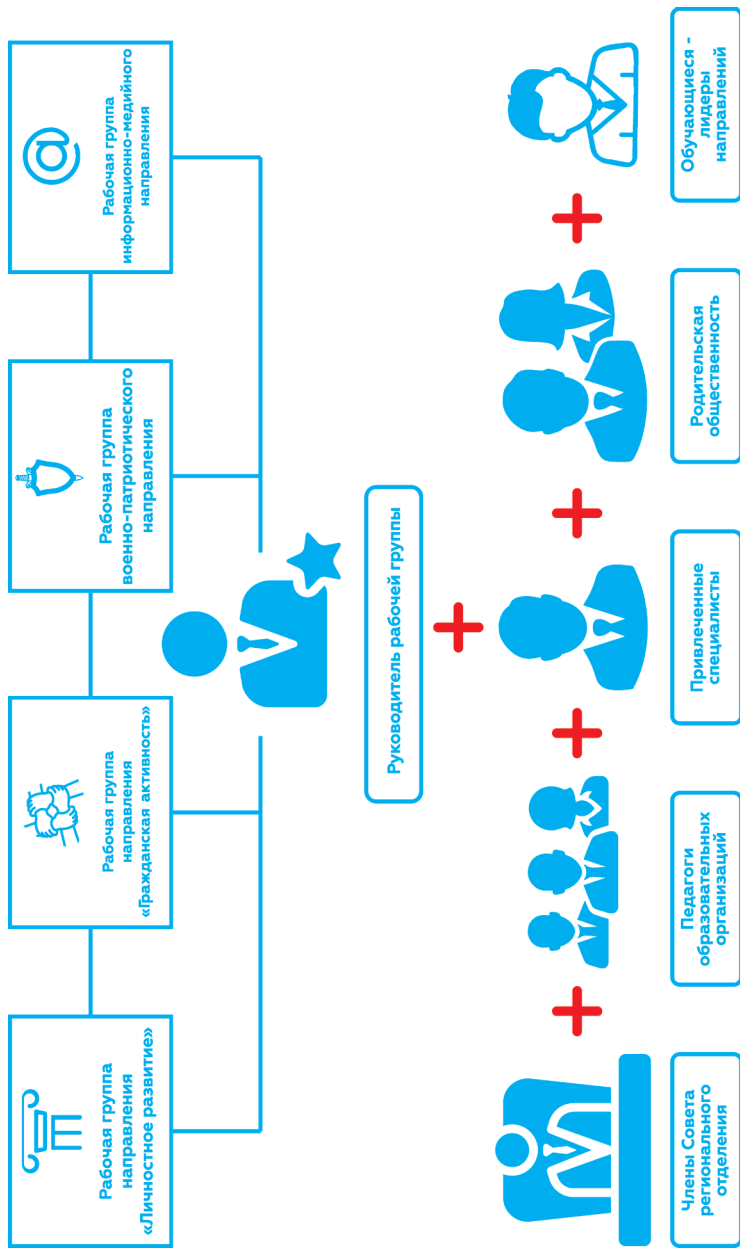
Рабочая группа направления «Личностное развитие»

Рабочая группа направления «Гражданская активность»

Рабочая группа военно-патриотического направления

Рабочая группа информационно-медийного направления

Руководитель рабочей группы

Члены Совета регионального отделения

Педагоги образовательных организаций

Привлеченные специалисты

Родительская общественность

Обучающиеся - лидеры направлений